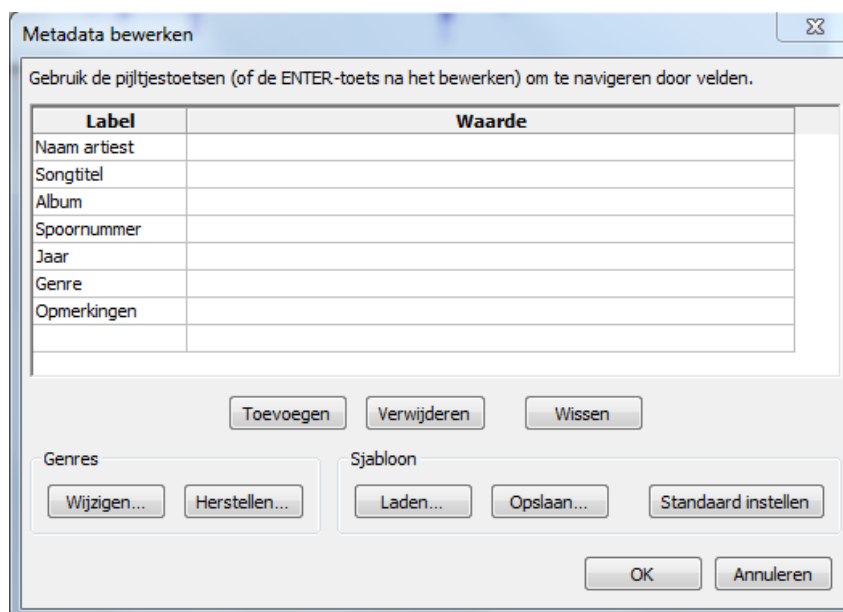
Metadata bewerken

Gebruik de pijltjestoetsen (of de ENTER-toets na het bewerken) om te navigeren door velden.

| Label | Waarde |
|---|---|
| Naam artiest | |
| Songtitel | |
| Album | |
| Spoornummer | |
| Jaar | |
| Genre | |
| Opmerkingen | |
| | |

Toevoegen Verwijderen Wissen

Genres
Wijzigen... Herstellen...

Sjabloon
Laden... Opslaan... Standaard instellen

OK Annuleren